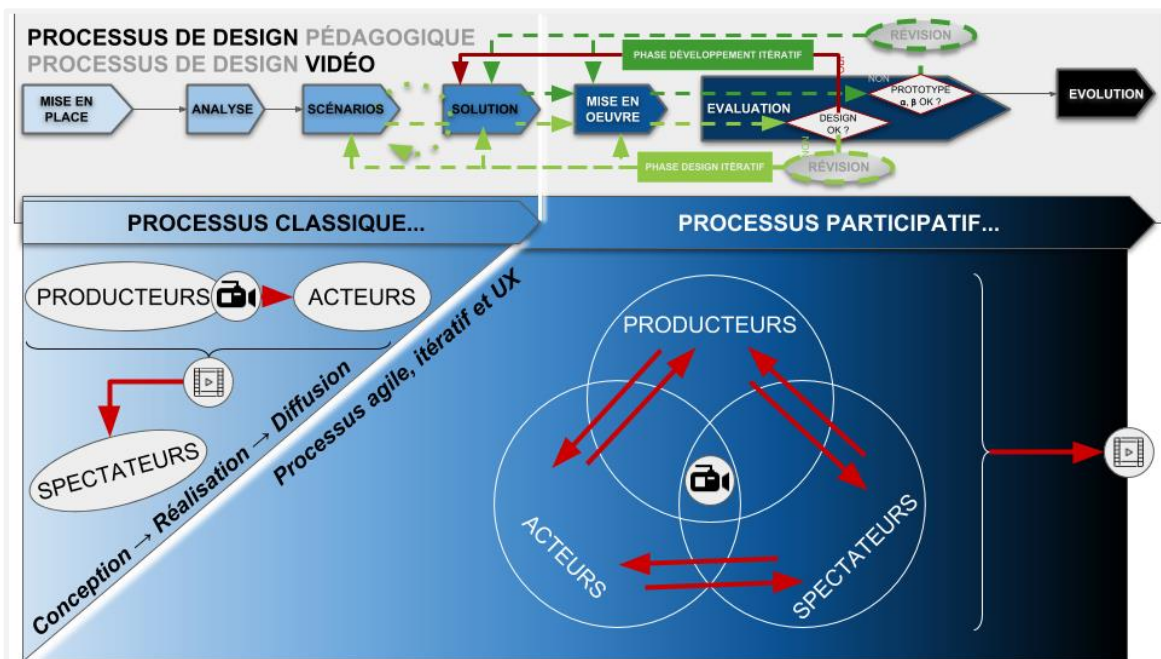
PROCESSUS DE DESIGN PÉDAGOGIQUE
PROCESSUS DE DESIGN VIDÉO

RÉVISION

PHASE DÉVELOPPEMENT ITÉRATIF

MISE EN PLACE
ANALYSE
SCÉNARIOS
SOLUTION
MISE EN OEUVRE
EVALUATION
NON
PROTOTYPE α, β OK ?
DESIGN OK ?
NON
EVOLUTION

PHASE DESIGN ITÉRATIF
RÉVISION

PROCESSUS CLASSIQUE...
PROCESSUS PARTICIPATIF...

PRODUCTEURS
ACTEURS
SPECTATEURS

Conception → Réalisation → Diffusion
Processus agile, itératif et UX

PRODUCTEURS
ACTEURS
SPECTATEURS